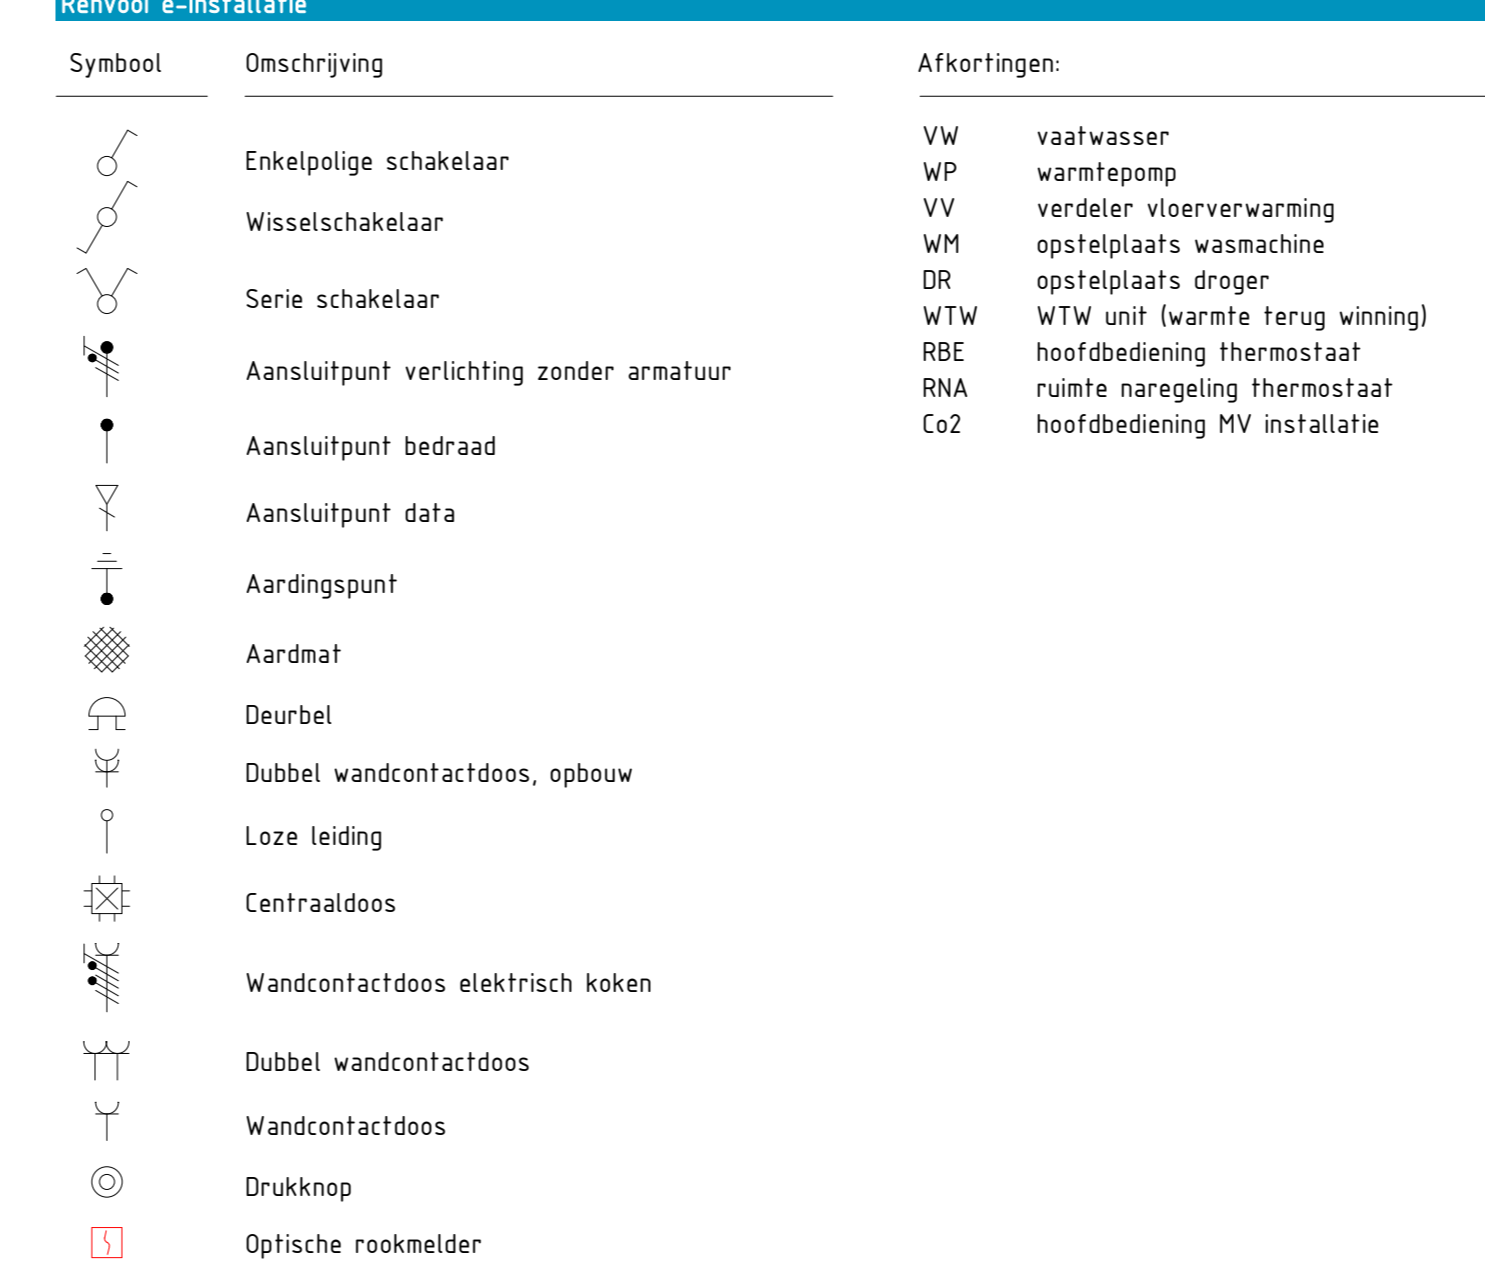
Renvooi e-installatie

| Symbool | Omschrijving |
|---|---|
| | Enkelpolige schakelaar |
| | Wisselschakelaar |
| | Serie schakelaar |
| | Aansluitpunt verlichting zonder armatuur |
| | Aansluitpunt bedraad |
| | Aansluitpunt data |
| | Aardingspunt |
| | Aardmat |
| | Deurbel |
| | Dubbel wandcontactdoos, opbouw |
| | Loze leiding |
| | Centraaldoos |
| | Wandcontactdoos elektrisch koken |
| | Dubbel wandcontactdoos |
| | Wandcontactdoos |
| | Drukknop |
| | Optische rookmelder |

Afkortingen:

| | |
|---|---|
| VW | vaatwasser |
| WP | warmtepomp |
| VV | verdeler vloerverwarming |
| WM | opstelplaats wasmachine |
| DR | opstelplaats droger |
| WTW | WTW unit (warmte terug winning) |
| RBE | hoofdbediening thermostaat |
| RNA | ruimte naregeling thermostaat |
| Co2 | hoofdbediening MV installatie |